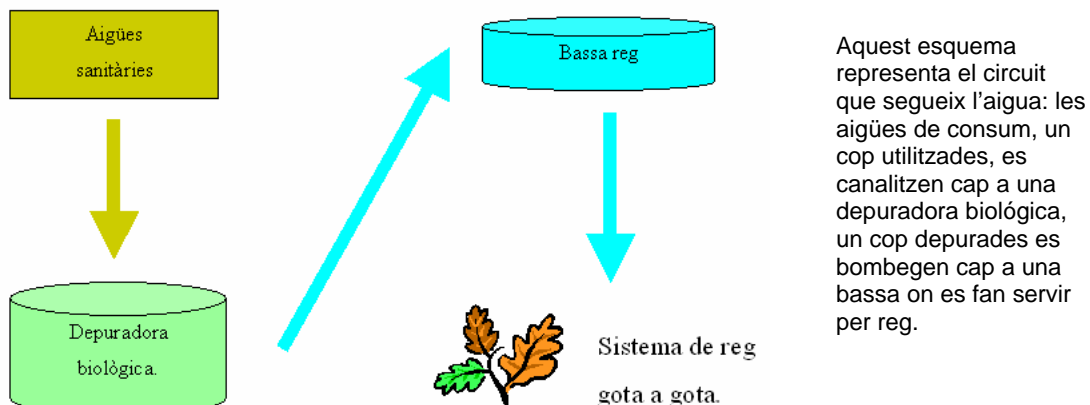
Aigües sanitàries

Depuradora biològica.

Bassa reg

Sistema de reg gota a gota.

Aquest esquema representa el circuit que segueix l'aigua: les aigües de consum, un cop utilitzades, es canalitzen cap a una depuradora biológica, un cop depurades es bombegen cap a una bassa on es fan servir per reg.